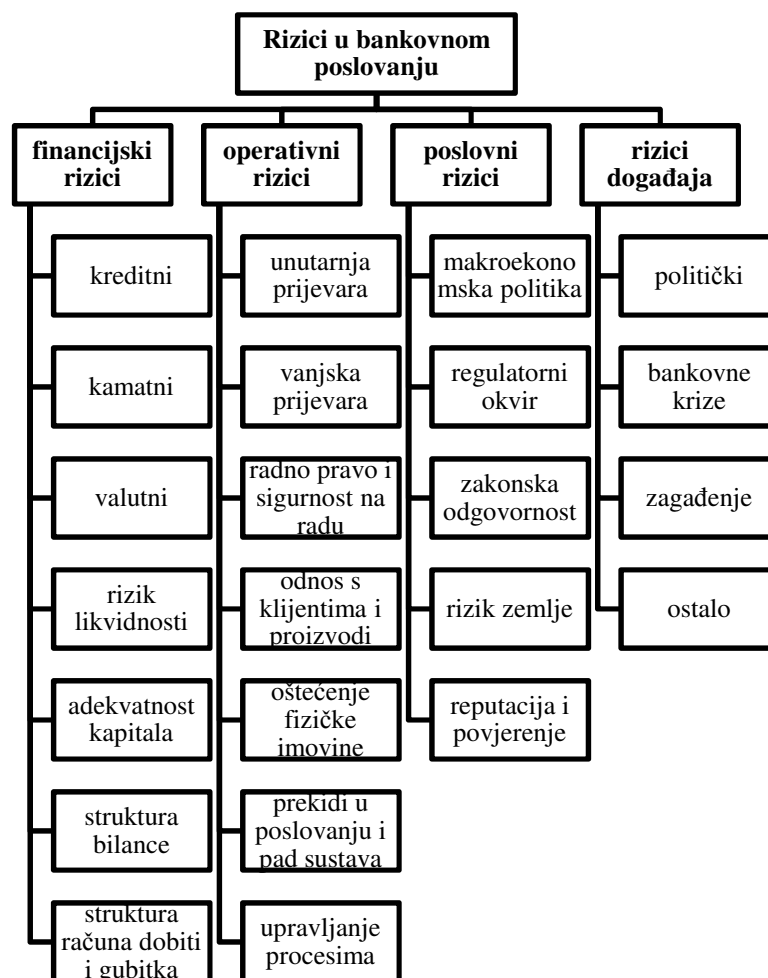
Rizici u bankovnom poslovanju

financijski rizici

kreditni

kamatni

valutni

rizik likvidnosti

adekvatnost kapitala

struktura bilance

struktura računa dobiti i gubitka

operativni rizici

unutarnja prijevara

vanjska prijevara

radno pravo i sigurnost na radu

odnos s klijentima i proizvodi

oštećenje fizičke imovine

prekidi u poslovanju i pad sustava

upravljanje procesima

poslovni rizici

makroekonomska politika

regulatorni okvir

zakonska odgovornost

rizik zemlje

reputacija i povjerenje

rizici događaja

politički

bankovne krize

zagađenje

ostalo